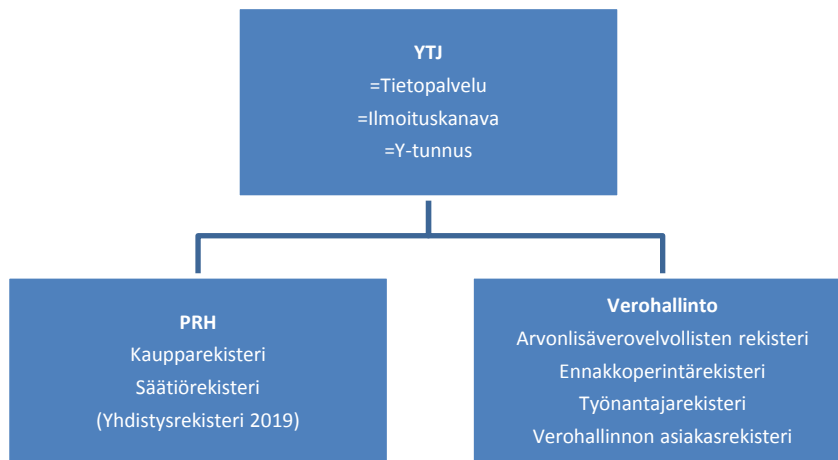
YTJ
=Tietopalvelu
=Ilmoituskanava
=Y-tunnus

PRH
Kaupparekisteri
Säätiörekisteri
(Yhdistysrekisteri 2019)

Verohallinto
Arvonlisäverovelvollisten rekisteri
Ennakkoperintärekisteri
Työnantajarekisteri
Verohallinnon asiakasrekisteri